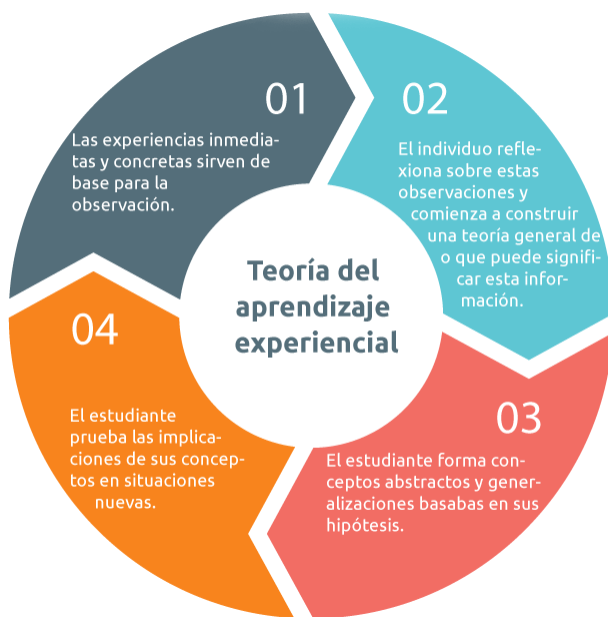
Teoría del aprendizaje experiencial

01

Las experiencias inmediatas y concretas sirven de base para la observación.

02

El individuo reflexiona sobre estas observaciones y comienza a construir una teoría general de o que puede significar esta información.

03

El estudiante forma conceptos abstractos y generalizaciones basabas en sus hipótesis.

04

El estudiante prueba las implicaciones de sus conceptos en situaciones nuevas.